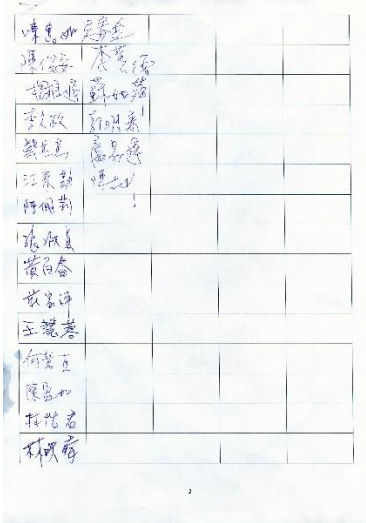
| 陳惠如 | 黃秀金 | | | |
|---|---|---|---|---|
| 張俊安 | 詹秀芳 | | | |
| 謝銀嬌 | 蘇如霜 | | | |
| 李文政 | 郭明秀 | | | |
| 錢淑惠 | 藍麗春 | | | |
| 江秀靜 | 張女士 | | | |
| 陳佩莉 | | | | |
| 張淑真 | | | | |
| 黃白杏 | | | | |
| 黃宏坪 | | | | |
| 王麗蓉 | | | | |
| 徐慧貞 | | | | |
| 陳富如 | | | | |
| 林佳君 | | | | |
| 林秋霞 | | | | |

2